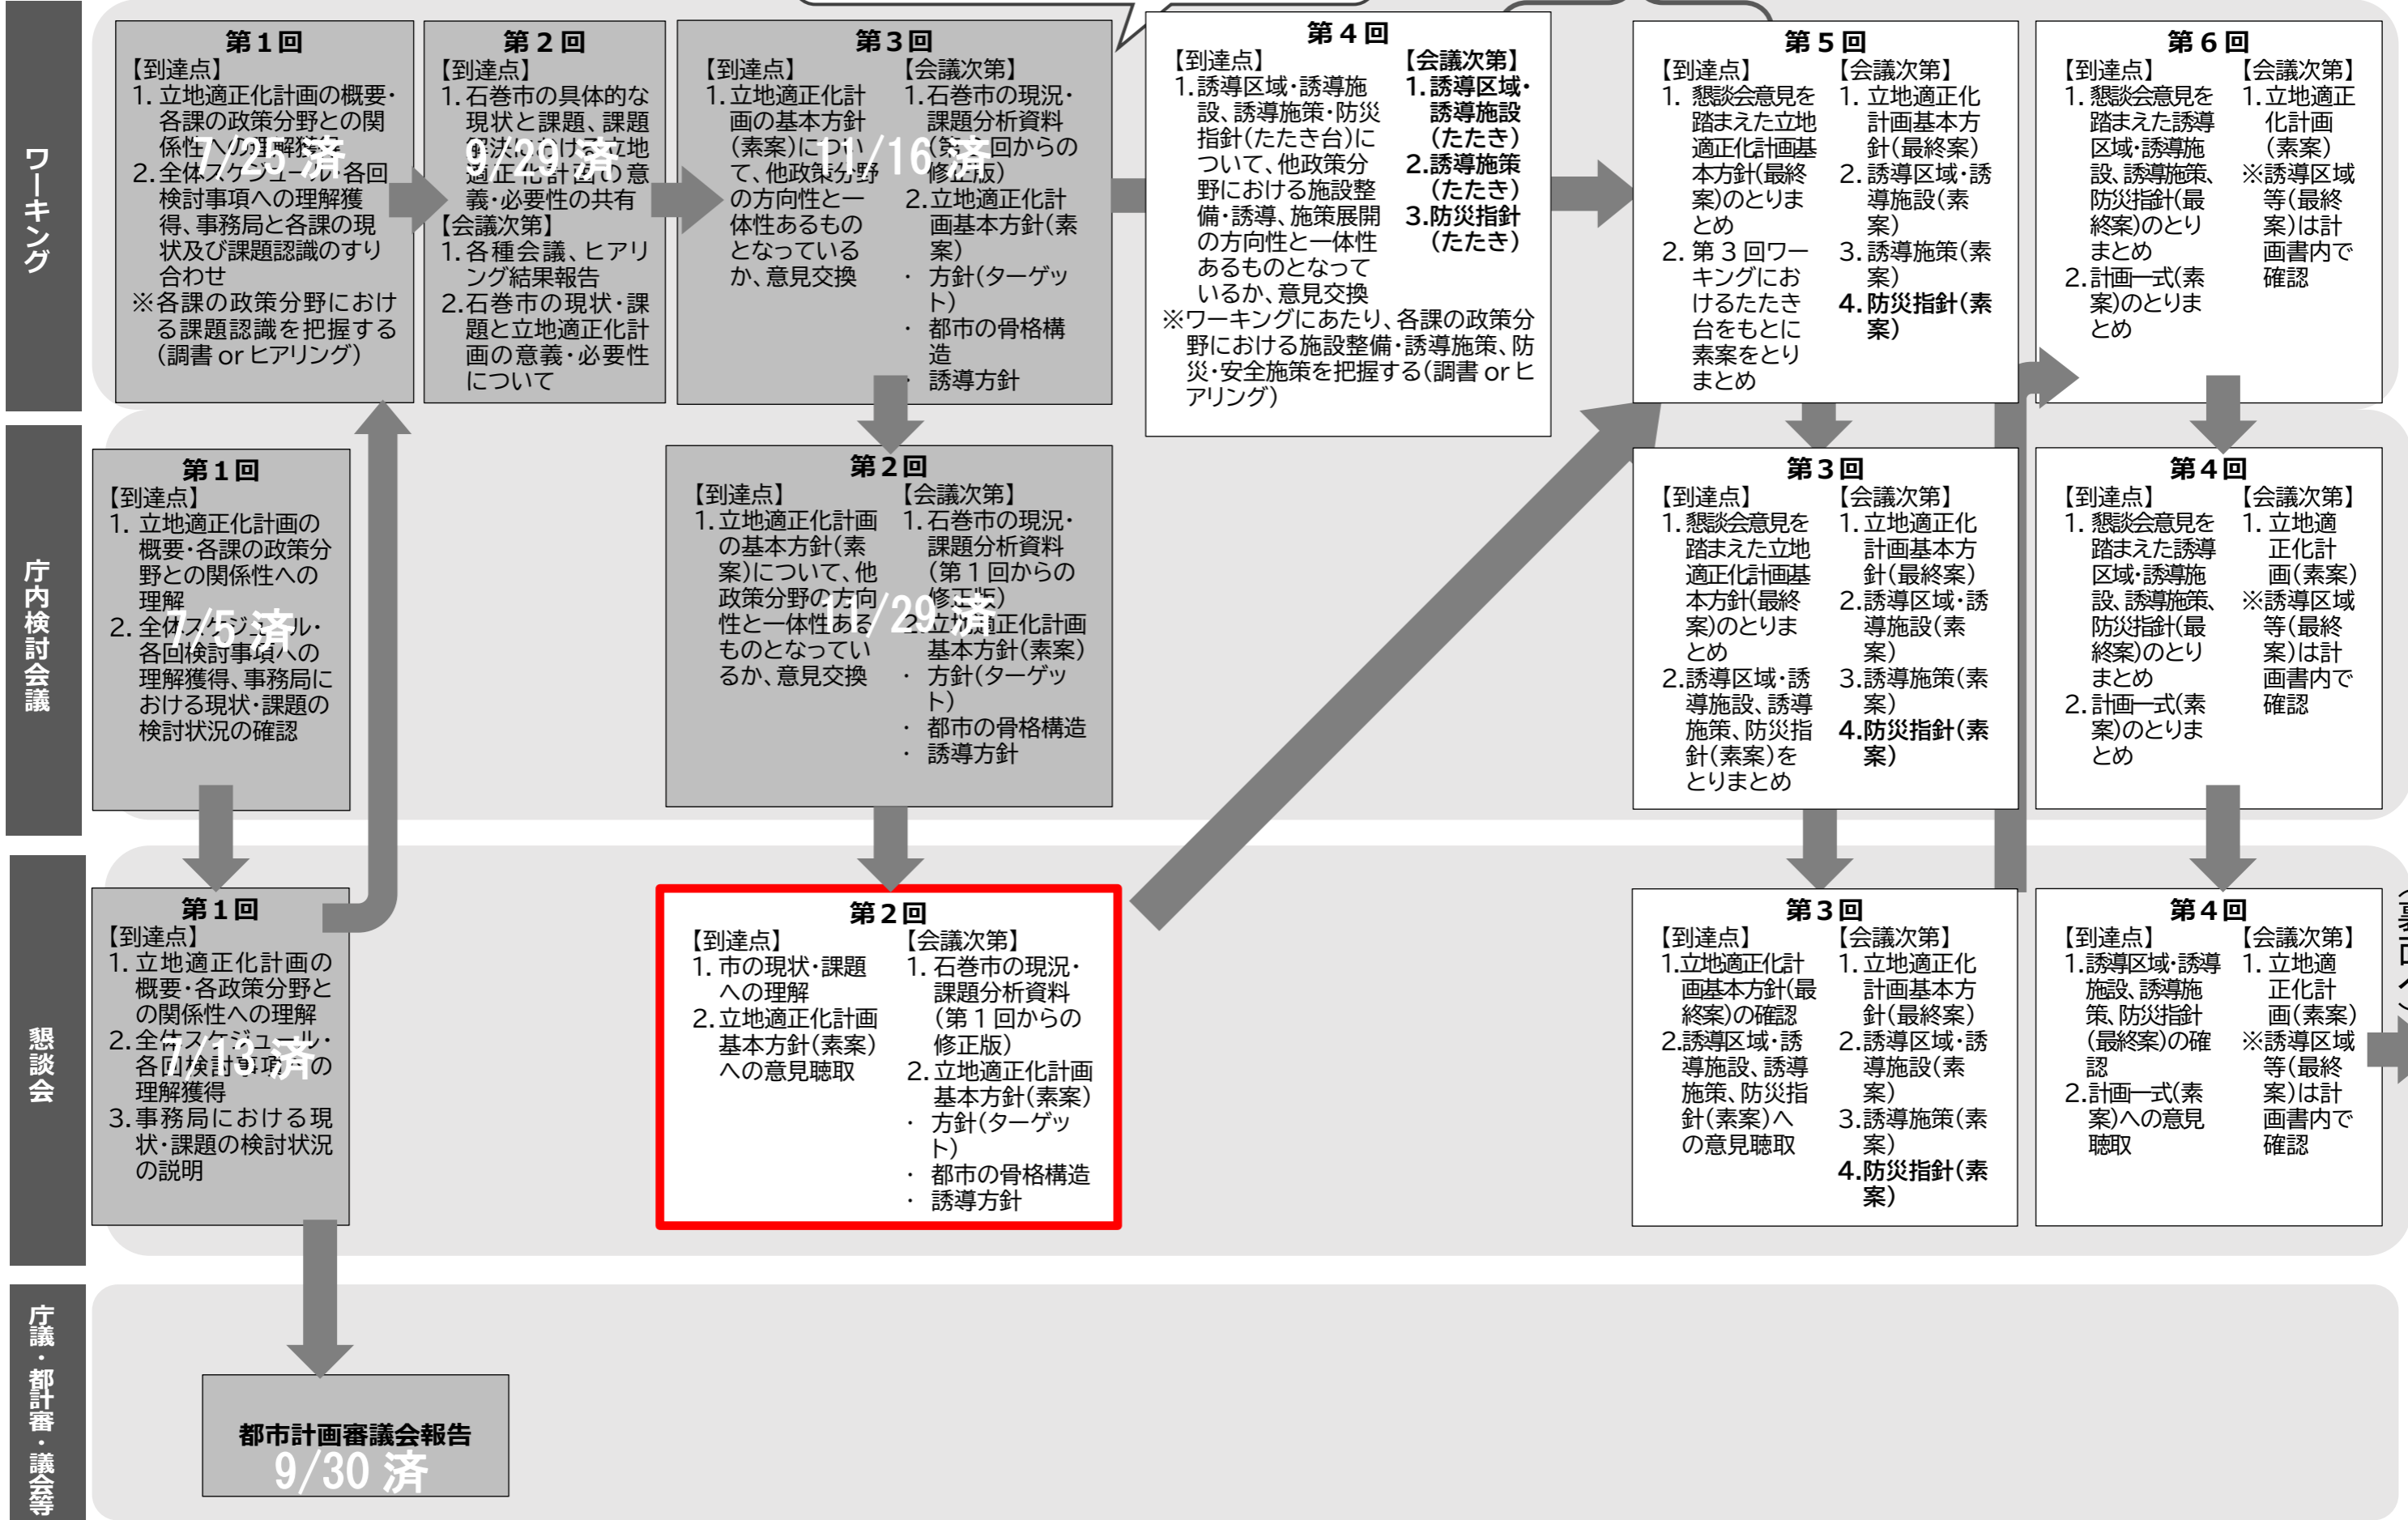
ワーキング

第１回
【到達点】
1. 立地適正化計画の概要・各課の政策分野との関係性への理解獲得
2. 全体スケジュール・各回検討事項への理解獲得、事務局と各課の現状及び課題認識のすり合わせ
※各課の政策分野における課題認識を把握する（調書 or ヒアリング）
7/25 済

第２回
【到達点】
1. 石巻市の具体的な現状と課題、課題解決に向けた立地適正化計画の意義・必要性の共有
【会議次第】
1. 各種会議、ヒアリング結果報告
2. 石巻市の現状・課題と立地適正化計画の意義・必要性について
9/29 済

第３回
【到達点】
1. 立地適正化計画の基本方針（素案）について、他政策分野の方向性と一体性あるものとなっているか、意見交換
【会議次第】
1. 石巻市の現況・課題分析資料（第１回からの修正版）
2. 立地適正化計画基本方針（素案）
・ 方針（ターゲット）
・ 都市の骨格構造
・ 誘導方針
11/16 済

第４回
【到達点】
1. 誘導区域・誘導施設、誘導施策・防災指針（たたき台）について、他政策分野における施設整備・誘導、施策展開の方向性と一体性あるものとなっているか、意見交換
※ワーキングにあたり、各課の政策分野における施設整備・誘導施策、防災・安全施策を把握する（調書 or ヒアリング）
【会議次第】
1. 誘導区域・誘導施設（たたき）
2. 誘導施策（たたき）
3. 防災指針（たたき）

第５回
【到達点】
1. 懇談会意見を踏まえた立地適正化計画基本方針（最終案）のとりまとめ
2. 第３回ワーキングにおけるたたき台をもとに素案をとりまとめ
【会議次第】
1. 立地適正化計画基本方針（最終案）
2. 誘導区域・誘導施設（素案）
3. 誘導施策（素案）
4. 防災指針（素案）

第６回
【到達点】
1. 懇談会意見を踏まえた誘導区域・誘導施設、誘導施策、防災指針（最終案）のとりまとめ
2. 計画一式（素案）のとりまとめ
【会議次第】
1. 立地適正化計画（素案）
※誘導区域等（最終案）は計画書内で確認

庁内検討会議

第１回
【到達点】
1. 立地適正化計画の概要・各課の政策分野との関係性への理解
2. 全体スケジュール・各回検討事項への理解獲得、事務局における現状・課題の検討状況の確認
7/5 済

第２回
【到達点】
1. 立地適正化計画の基本方針（素案）について、他政策分野の方向性と一体性あるものとなっているか、意見交換
【会議次第】
1. 石巻市の現況・課題分析資料（第１回からの修正版）
2. 立地適正化計画基本方針（素案）
・ 方針（ターゲット）
・ 都市の骨格構造
・ 誘導方針
11/29 済

第３回
【到達点】
1. 懇談会意見を踏まえた立地適正化計画基本方針（最終案）のとりまとめ
2. 誘導区域・誘導施設、誘導施策、防災指針（素案）をとりまとめ
【会議次第】
1. 立地適正化計画基本方針（最終案）
2. 誘導区域・誘導施設（素案）
3. 誘導施策（素案）
4. 防災指針（素案）

第４回
【到達点】
1. 懇談会意見を踏まえた誘導区域・誘導施設、誘導施策、防災指針（最終案）のとりまとめ
2. 計画一式（素案）のとりまとめ
【会議次第】
1. 立地適正化計画（素案）
※誘導区域等（最終案）は計画書内で確認

懇談会

第１回
【到達点】
1. 立地適正化計画の概要・各政策分野との関係性への理解
2. 全体スケジュール・各回検討事項の理解獲得
3. 事務局における現状・課題の検討状況の説明
7/13 済

第２回
【到達点】
1. 市の現状・課題への理解
2. 立地適正化計画基本方針（素案）への意見聴取
【会議次第】
1. 石巻市の現況・課題分析資料（第１回からの修正版）
2. 立地適正化計画基本方針（素案）
・ 方針（ターゲット）
・ 都市の骨格構造
・ 誘導方針

第３回
【到達点】
1. 立地適正化計画基本方針（最終案）の確認
2. 誘導区域・誘導施設、誘導施策、防災指針（素案）への意見聴取
【会議次第】
1. 立地適正化計画基本方針（最終案）
2. 誘導区域・誘導施設（素案）
3. 誘導施策（素案）
4. 防災指針（素案）

第４回
【到達点】
1. 誘導区域・誘導施設、誘導施策、防災指針（最終案）の確認
2. 計画一式（素案）への意見聴取
【会議次第】
1. 立地適正化計画（素案）
※誘導区域等（最終案）は計画書内で確認

庁議・都計審・議会等

都市計画審議会報告
9/30 済